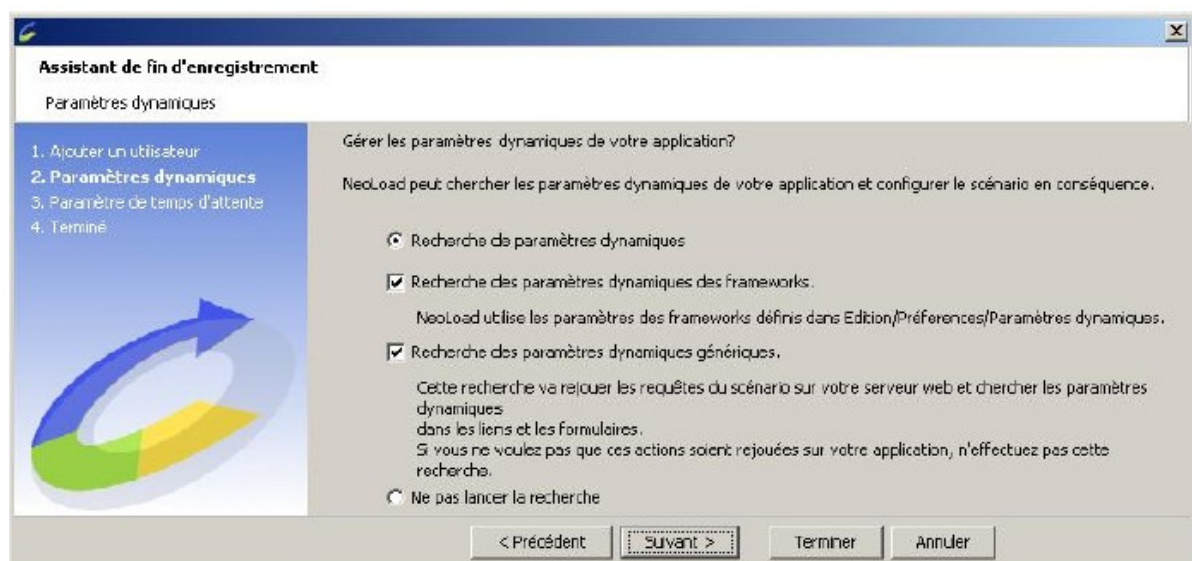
Assistant de fin d'enregistrement

Paramètres dynamiques

1. Ajouter un utilisateur
2. Paramètres dynamiques
3. Paramètre de temps d'attente
4. Terminé

Gérer les paramètres dynamiques de votre application?

NeoLoad peut chercher les paramètres dynamiques de votre application et configurer le scénario en conséquence.

Recherche de paramètres dynamiques

Recherche des paramètres dynamiques des frameworks.

NeoLoad utilise les paramètres des frameworks définis dans Edition/Préferences/Paramètres dynamiques.

Recherche des paramètres dynamiques génériques.

Cette recherche va rejouer les requêtes du scénario sur votre serveur web et chercher les paramètres dynamiques
dans les liens et les formulaires.
Si vous ne voulez pas que ces actions soient rejouées sur votre application, n'effectuez pas cette recherche.

Ne pas lancer la recherche

< Précédent | Suivant > | Terminer | Annuler